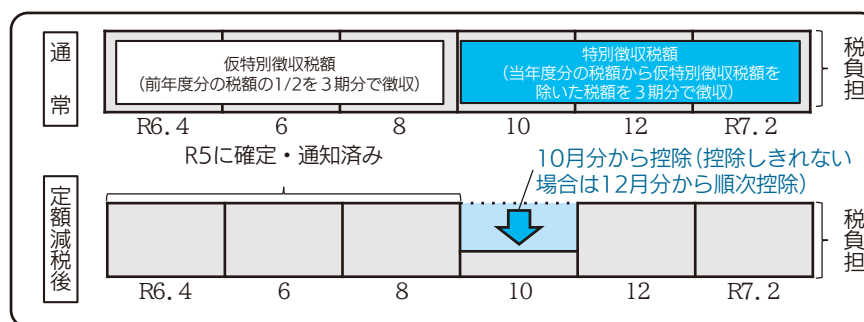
通常

仮特別徴収税額
(前年度分の税額の1/2を3期分で徴収)

特別徴収税額
(当年度分の税額から仮特別徴収税額を除いた税額を3期分で徴収)

税負担

R6.4 6 8 10 12 R7.2

R5に確定・通知済み

10月分から控除(控除しきれない場合は12月分から順次控除)

定額減税後

税負担

R6.4 6 8 10 12 R7.2